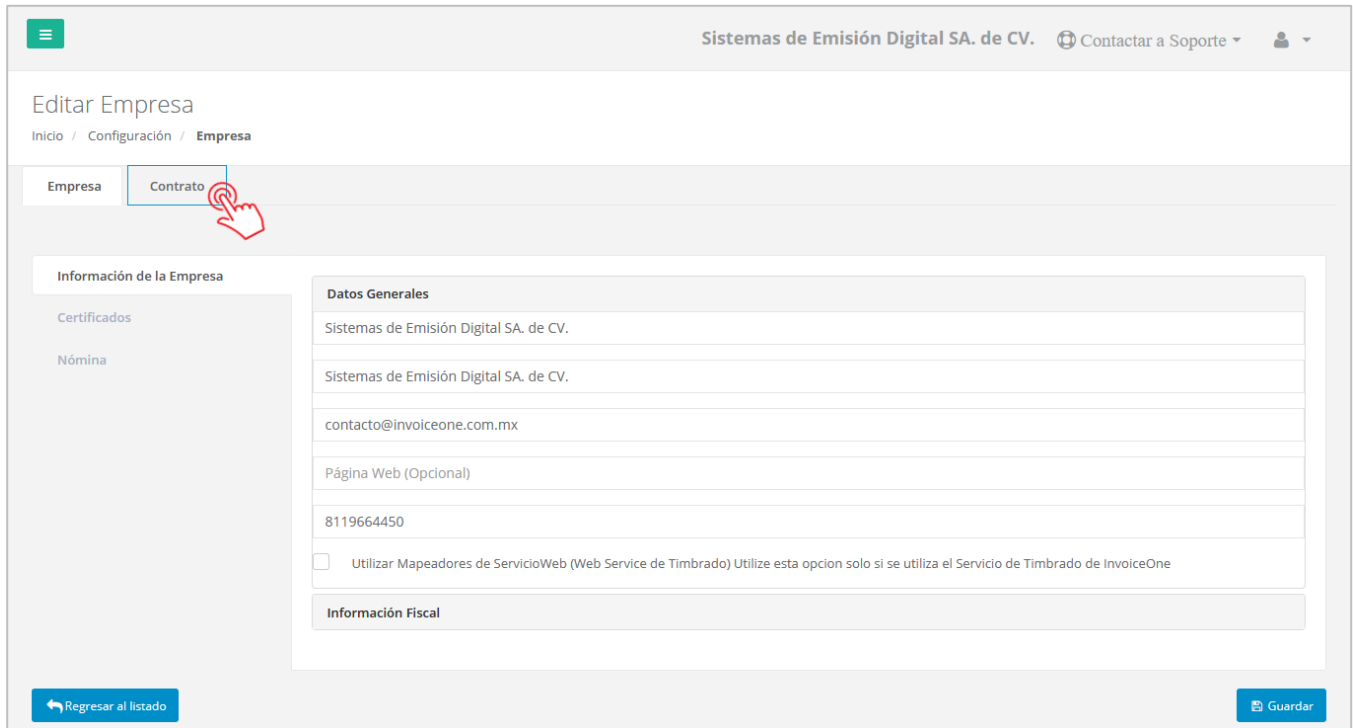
Sistemas de Emisión Digital SA. de CV. Contactar a Soporte

Editar Empresa

Inicio / Configuración / Empresa

Empresa
Contrato

Información de la Empresa
Certificados
Nómina

Datos Generales

Sistemas de Emisión Digital SA. de CV.

Sistemas de Emisión Digital SA. de CV.

contacto@invoiceone.com.mx

Página Web (Opcional)

8119664450

Utilizar Mapeadores de ServicioWeb (Web Service de Timbrado) Utilize esta opcion solo si se utiliza el Servicio de Timbrado de InvoiceOne

Información Fiscal

Regresar al listado

Guardar